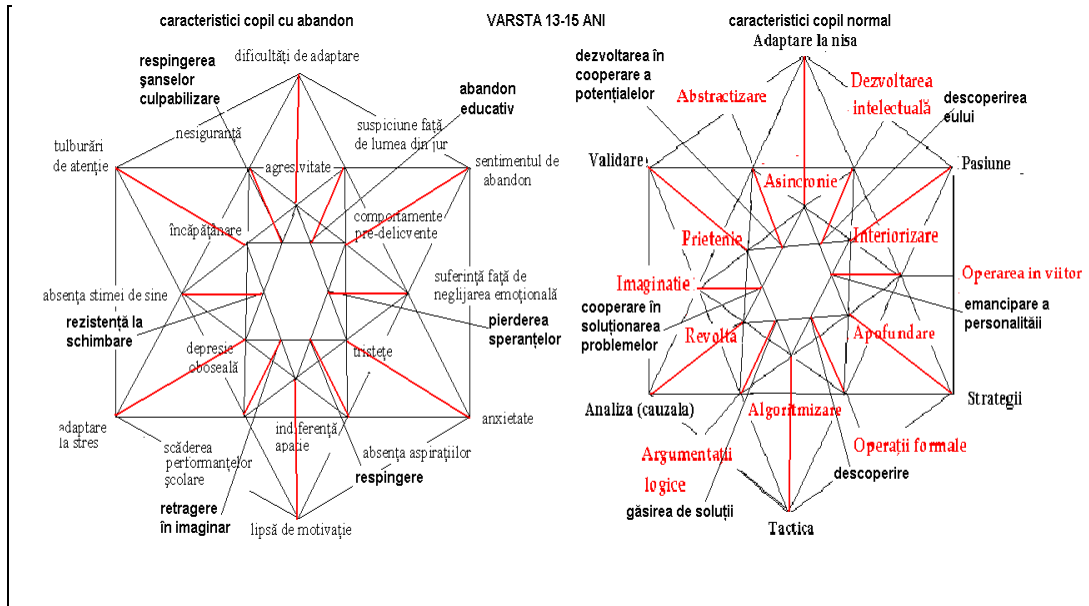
caracteristici copil cu abandon

VARSTA 13-15 ANI

caracteristici copil normal

dificultăți de adaptare

respingerea şanselor culpabilizare

abandon educativ

nesiguranță

suspiciune față de lumea din jur

tulburări de atenție

agresivitate

sentimentul de abandon

încăpățânare

comportamente pre-delicvente

absența stimei de sine

suferință față de neglijarea emoțională

rezistență la schimbare

pierderea speranțelor

depresie oboseală

tristețe

adaptare la stres

anxietate

scăderea performanțelor şcolare

indiferență apatie

absența aspirațiilor

respingere

retragere în imaginar

lipsă de motivație

Adaptare la nisa

dezvoltarea în cooperare a potențialelor

Abstractizare

Dezvoltarea intelectuală

descoperirea eului

Validare

Pasiune

Asincronie

Prietenie

Interiorizare

Imaginatie

Operarea in viitor

cooperare în soluționarea problemelor

emancipare a personalitãii

Revoltă

Apofundare

Analiza (cauzala)

Strategii

Algoritmizare

Operații formale

Argumentații logice

descoperire

găsirea de soluții

Tactica